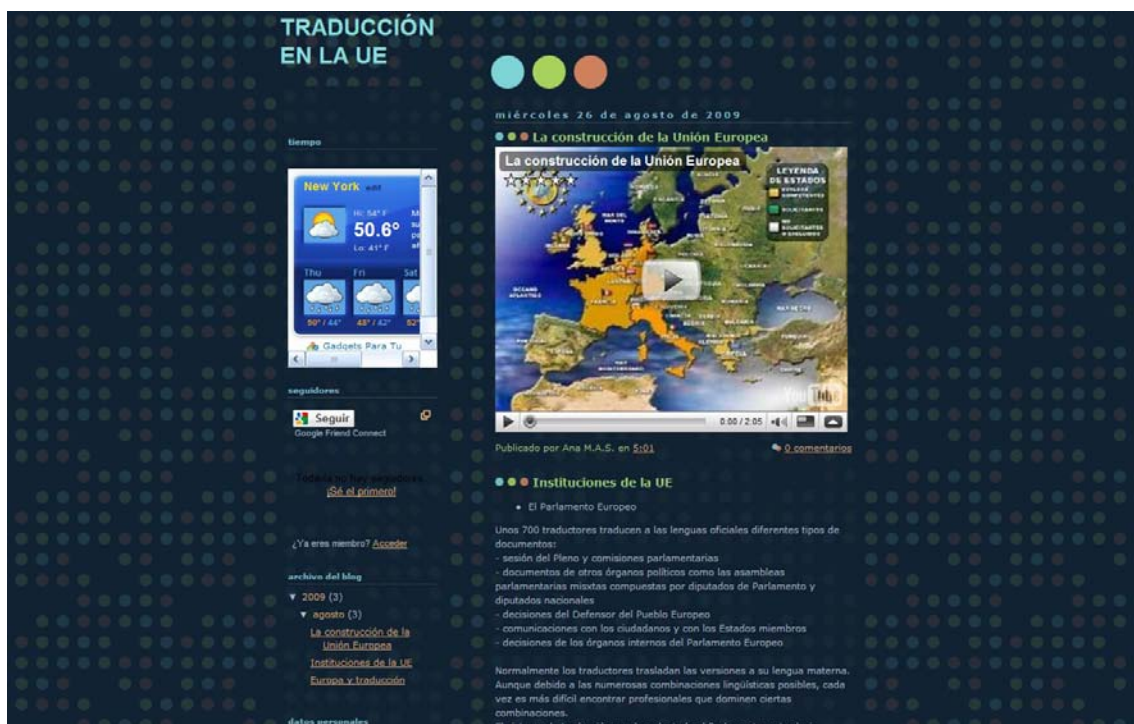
TRADUCCIÓN EN LA UE

tiempo

New York edit
Hi: 54° F
50.6°
Lo: 41° F
Thu Fri Sat
50° / 44° 45° / 42° 52°
Gadgets Para Tu

seguidores

Seguir
Google Friend Connect

Todavía no hay seguidores.
¡Sé el primero!

¿Ya eres miembro? Acceder

archivo del blog

▼ 2009 (3)
▼ agosto (3)
La construcción de la Unión Europea
Instituciones de la UE
Europa y traducción

datos personales

miércoles 26 de agosto de 2009

La construcción de la Unión Europea

La construcción de la Unión Europea
LEYENDA DE ESTADOS
OCÉANO ATLÁNTICO
0:00 / 2:05

Publicado por Ana M.A.S. en 5:01
0 comentarios

Instituciones de la UE

• El Parlamento Europeo

Unos 700 traductores traducen a las lenguas oficiales diferentes tipos de documentos:
- sesión del Pleno y comisiones parlamentarias
- documentos de otros órganos políticos como las asambleas parlamentarias mixtas compuestas por diputados de Parlamento y diputados nacionales
- decisiones del Defensor del Pueblo Europeo
- comunicaciones con los ciudadanos y con los Estados miembros
- decisiones de los órganos internos del Parlamento Europeo

Normalmente los traductores trasladan las versiones a su lengua materna. Aunque debido a las numerosas combinaciones lingüísticas posibles, cada vez es más difícil encontrar profesionales que dominen ciertas combinaciones.
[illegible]